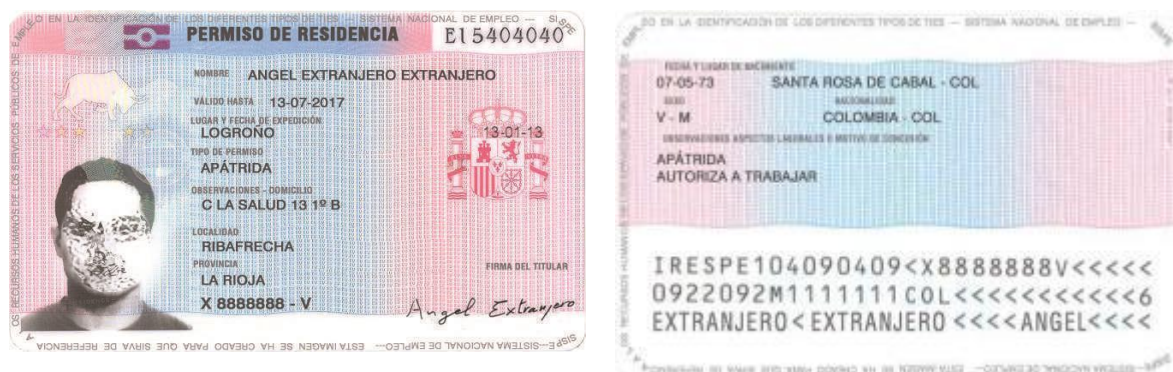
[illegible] EN LA IDENTIFICACIÓN DE LOS DIFERENTES TIPOS DE TIES — SISTEMA NACIONAL DE EMPLEO — SISPE

PERMISO DE RESIDENCIA E15404040

NOMBRE ANGEL EXTRANJERO EXTRANJERO

VÁLIDO HASTA 13-07-2017

LUGAR Y FECHA DE EXPEDICIÓN LOGROÑO 13-01-13

TIPO DE PERMISO APÁTRIDA

OBSERVACIONES - DOMICILIO C LA SALUD 13 1º B

LOCALIDAD RIBAFRECHA

PROVINCIA LA RIOJA

FIRMA DEL TITULAR

X 8888888 - V

Angel Extranjero

OS RECURSOS HUMANOS DE LOS SERVICIOS PÚBLICOS DE EMPLEO

SISPE—SISTEMA NACIONAL DE EMPLEO— ESTA IMAGEN SE HA CREADO PARA QUE SIRVA DE REFERENCIA

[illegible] EN LA IDENTIFICACIÓN DE LOS DIFERENTES TIPOS DE TIES — SISTEMA NACIONAL DE EMPLEO —

FECHA Y LUGAR DE NACIMIENTO
07-05-73 SANTA ROSA DE CABAL - COL

SEXO
V - M

NACIONALIDAD
COLOMBIA - COL

OBSERVACIONES ASPECTOS LABORALES E MOTIVO DE CONCESIÓN
APÁTRIDA
AUTORIZA A TRABAJAR

IRESPE104090409<X8888888V<<<<<
0922092M1111111COL<<<<<<<<<<<6
EXTRANJERO<EXTRANJERO<<<<ANGEL<<<<

OS RECURSOS HUMANOS DE LOS SERVICIOS PÚBLICOS DE EMPLEO

SISPE—SISTEMA NACIONAL DE EMPLEO— ESTA IMAGEN SE HA CREADO PARA QUE SIRVA DE REFERENCIA